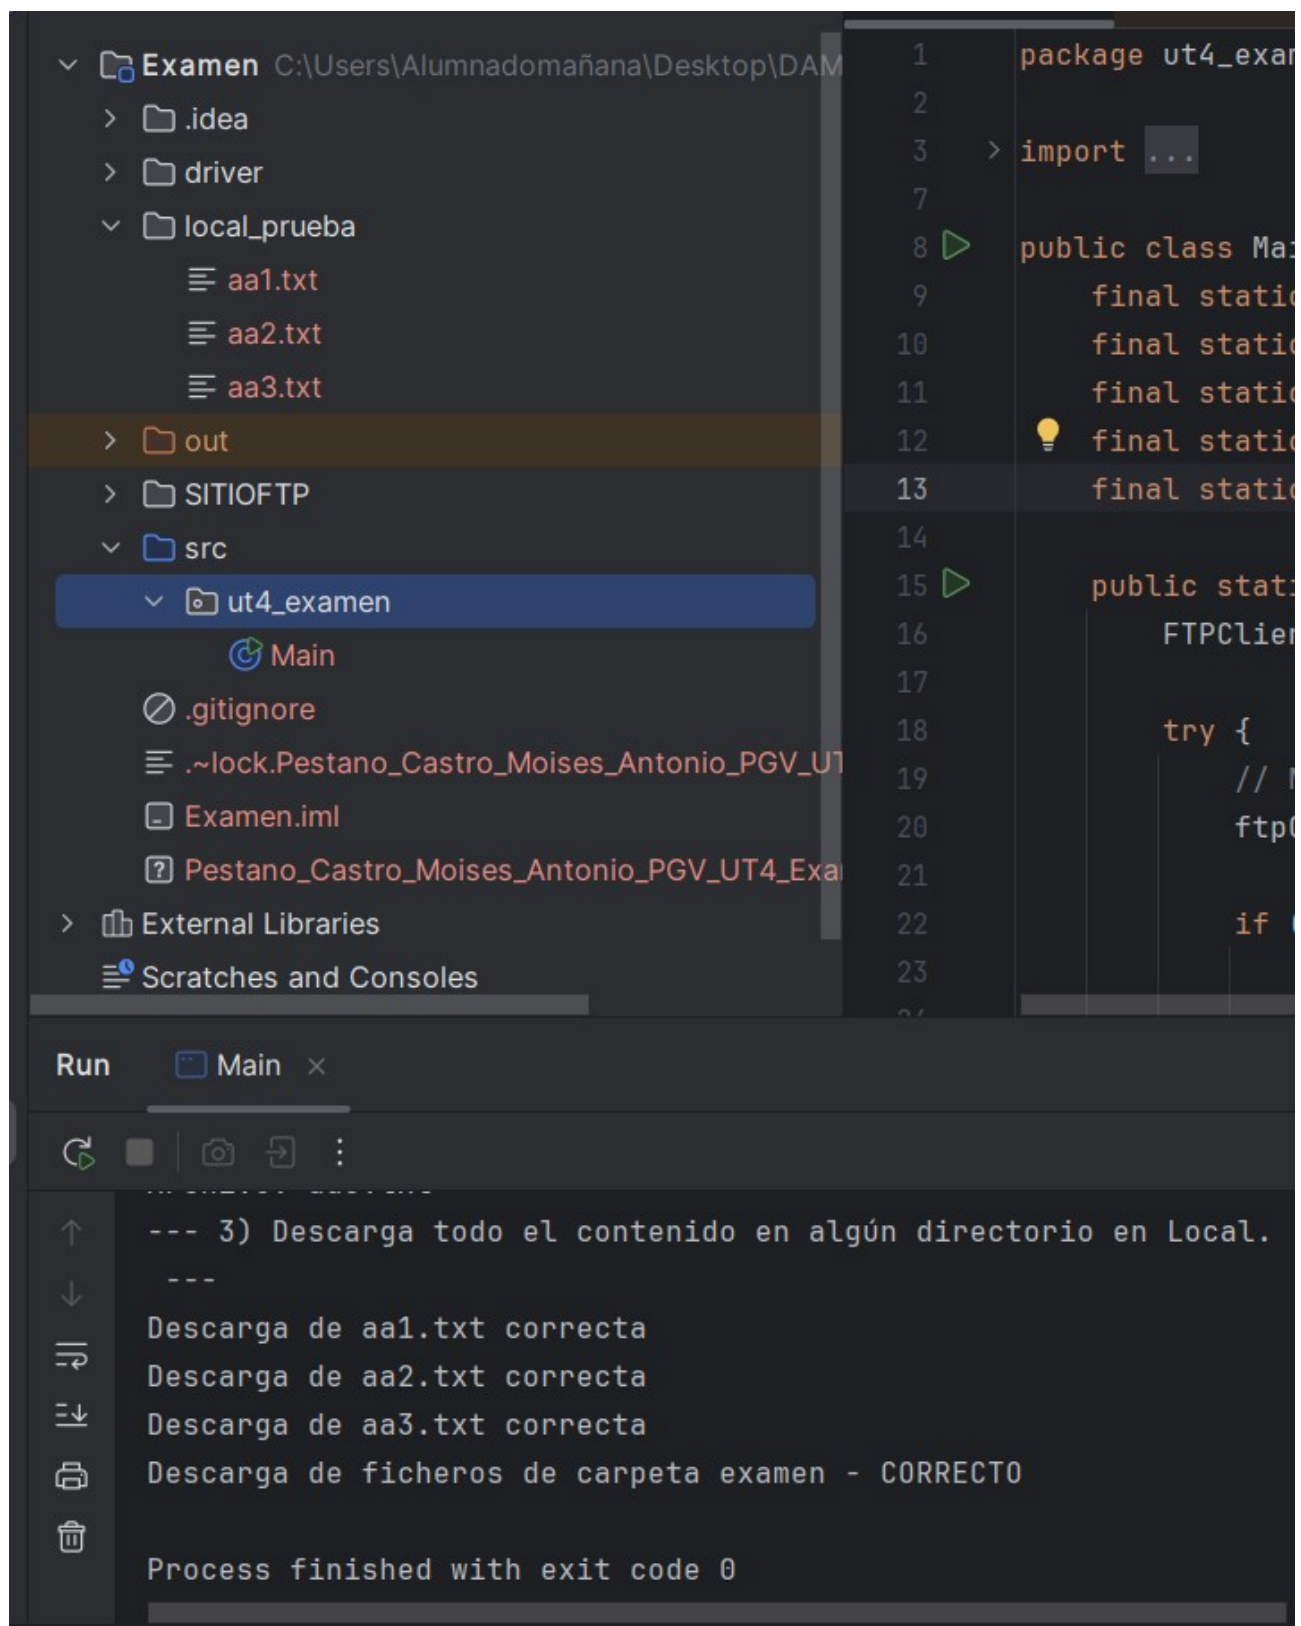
Examen C:\Users\Alumnadomañana\Desktop\DAM
.idea
driver
local_prueba
aa1.txt
aa2.txt
aa3.txt
out
SITIOFTP
src
ut4_examen
Main
.gitignore
.~lock.Pestano_Castro_Moises_Antonio_PGV_U
Examen.iml
Pestano_Castro_Moises_Antonio_PGV_UT4_Exa
External Libraries
Scratches and Consoles

1 package ut4_exam
2
3 import ...
7
8 public class Ma
9 final static
10 final static
11 final static
12 final static
13 final static
14
15 public stat
16 FTPClien
17
18 try {
19 //
20 ftp
21
22 if
23

Run Main ×

--- 3) Descarga todo el contenido en algún directorio en Local. ---
Descarga de aa1.txt correcta
Descarga de aa2.txt correcta
Descarga de aa3.txt correcta
Descarga de ficheros de carpeta examen - CORRECTO

Process finished with exit code 0